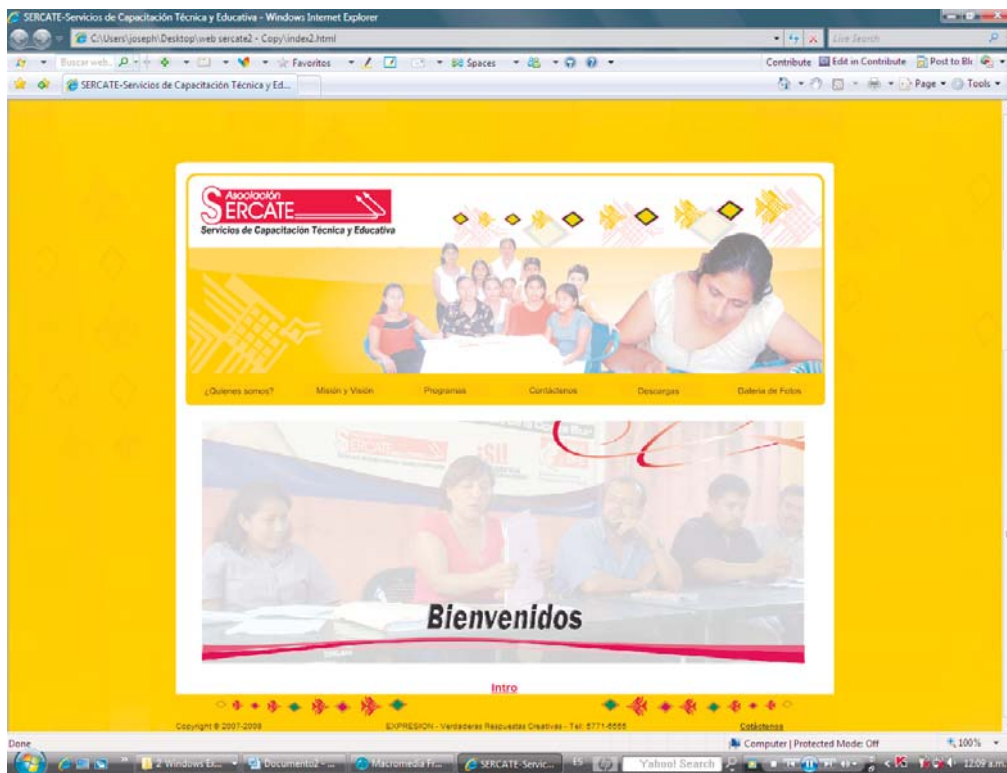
SERCATE-Servicios de Capacitación Técnica y Educativa - Windows Internet Explorer

C:\Users\joseph\Desktop\web sercate2 - Copy\index2.html

Live Search

Buscar web

Favoritos

Spaces

Contribute Edit in Contribute Post to Bl

SERCATE-Servicios de Capacitación Técnica y Ed...

Page Tools

Asociación
SERCATE
Servicios de Capacitación Técnica y Educativa

¿Quienes somos? Misión y Visión Programas Contáctenos Descargas Galeria de Fotos

Bienvenidos

Intro

Copyright © 2007-2008 EXPRESION - Verdaderas Respuestas Creativas - Telf. 5771-6666 Cotáctenos

Done

Computer | Protected Mode: Off

100%

2 Windows Ex... Documento2 - ... Macromedia Fi... SERCATE-Servic... ES Yahoo! Search 12:09 a.m.